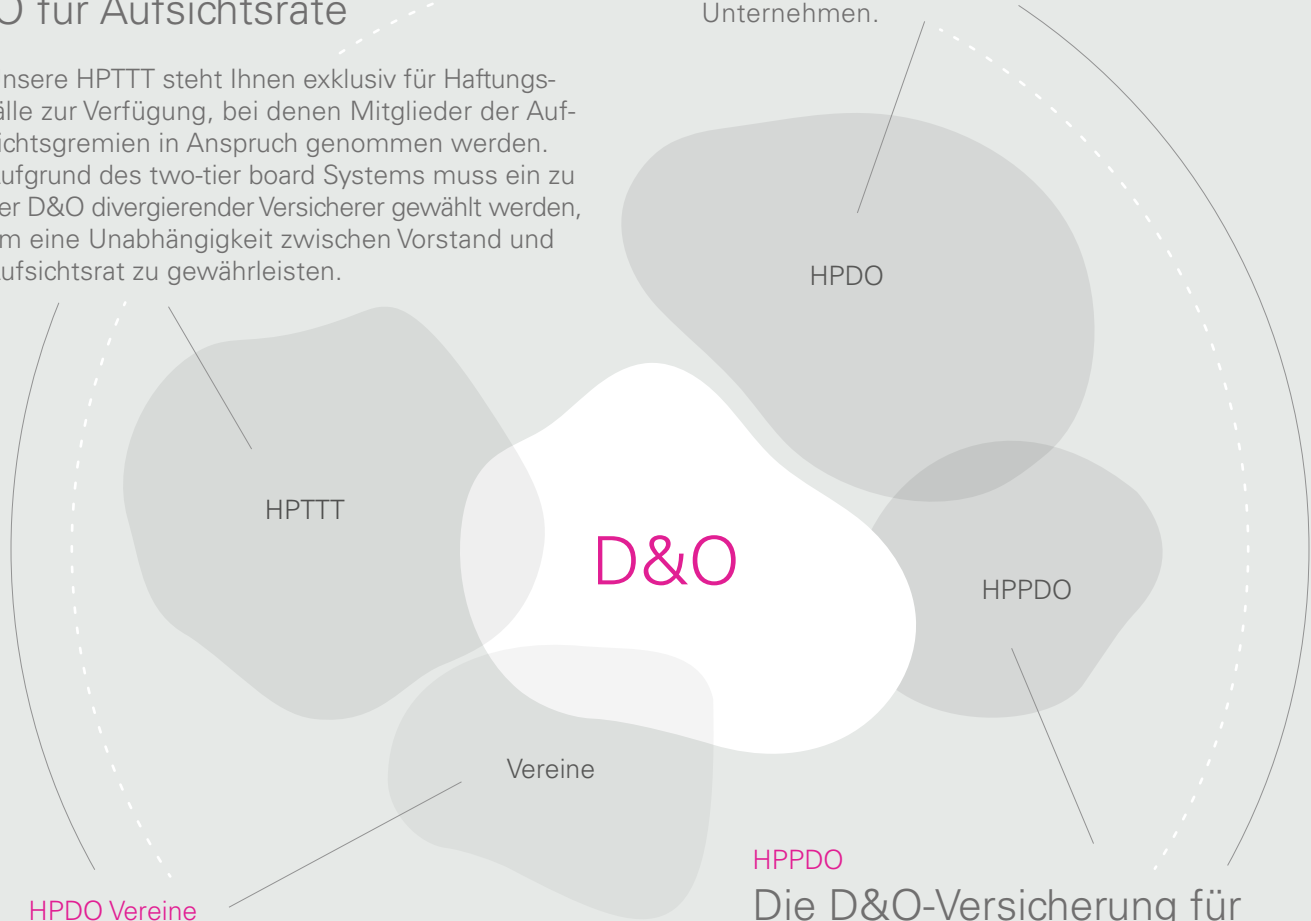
O für Aufsichtsräte

nsere HPTTT steht Ihnen exklusiv für Haftungsfälle zur Verfügung, bei denen Mitglieder der Aufichtsgremien in Anspruch genommen werden. ufgrund des two-tier board Systems muss ein zu er D&O divergierender Versicherer gewählt werden, m eine Unabhängigkeit zwischen Vorstand und ufsichtsrat zu gewährleisten.

Unternehmen.

HPDO

HPTTT

D&O

HPPDO

Vereine

HPPDO

Die D&O-Versicherung für

HPDO Vereine